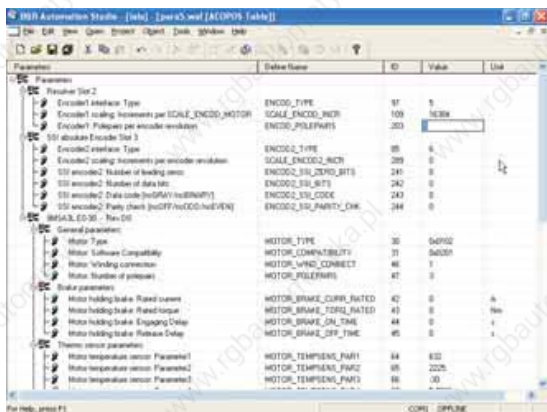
B&R Automation Studio - [lele] - [para5.waf [ACOPOS Table]]

File Edit View Open Project Object Tools Window Help

| Parameters | Define Name | ID | Value | Unit |
|---|---|---|---|---|
| Parameters | | | | |
| Resolver Slot 2 | | | | |
| Encoder1 interface: Type | ENCOD_TYPE | 97 | 5 | |
| Encoder1 scaling: Increments per SCALE_ENCOD_MOTOR | SCALE_ENCOD_INCR | 109 | 16384 | |
| Encoder1: Polepairs per encoder revolution | ENCOD_POLEPAIRS | 203 | | |
| SSI absolute Encoder Slot 3 | | | | |
| Encoder2 interface: Type | ENCOD2_TYPE | 95 | 6 | |
| Encoder2 scaling: Increments per encoder revolution | SCALE_ENCOD2_INCR | 289 | 0 | |
| SSI encoder2: Number of leading zeros | ENCOD2_SSI_ZERO_BITS | 241 | 0 | |
| SSI encoder2: Number of data bits | ENCOD2_SSI_BITS | 242 | 0 | |
| SSI encoder2: Data code (ncGRAY/ncBINARY) | ENCOD2_SSI_CODE | 243 | 0 | |
| SSI encoder2: Parity check (ncOFF/ncODD/ncEVEN) | ENCOD2_SSI_PARITY_CHK | 244 | 0 | |
| 8MSA3L.E0-30 -- Rev.0 | | | | |
| General parameters | | | | |
| Motor: Type | MOTOR_TYPE | 30 | 0x0102 | |
| Motor: Software Compatibility | MOTOR_COMPATIBILITY | 31 | 0x0201 | |
| Motor: Winding connection | MOTOR_WIND_CONNECT | 46 | 1 | |
| Motor: Number of polepairs | MOTOR_POLEPAIRS | 47 | 3 | |
| Brake parameters | | | | |
| Motor holding brake: Rated current | MOTOR_BRAKE_CURR_RATED | 42 | 0 | A |
| Motor holding brake: Rated torque | MOTOR_BRAKE_TORQ_RATED | 43 | 0 | Nm |
| Motor holding brake: Engaging Delay | MOTOR_BRAKE_ON_TIME | 44 | 0 | s |
| Motor holding brake: Release Delay | MOTOR_BRAKE_OFF_TIME | 45 | 0 | s |
| Thermo sensor parameters | | | | |
| Motor temperature sensor: Parameter1 | MOTOR_TEMPSENS_PAR1 | 64 | 632 | |
| Motor temperature sensor: Parameter2 | MOTOR_TEMPSENS_PAR2 | 65 | 2225 | |
| Motor temperature sensor: Parameter3 | MOTOR_TEMPSENS_PAR3 | 66 | -30 | |

For Help, press F1 | COM1 | OFFLINE